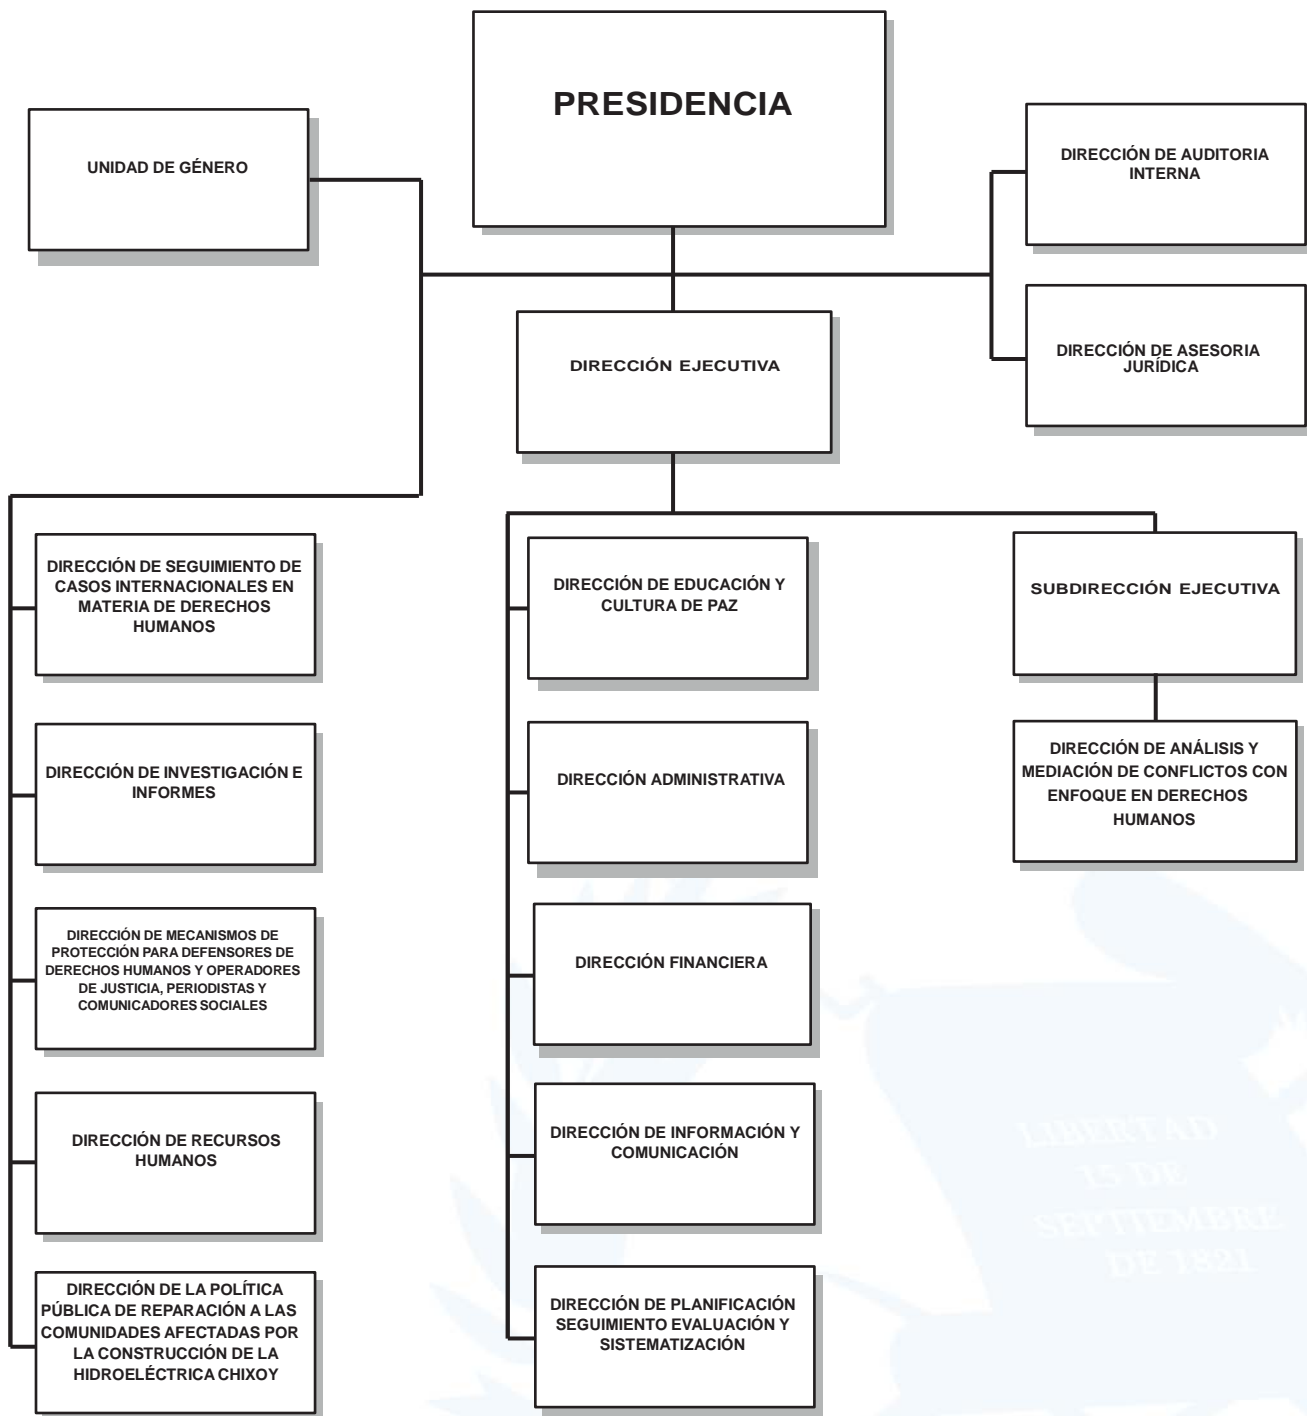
PRESIDENCIA

UNIDAD DE GÉNERO

DIRECCIÓN DE AUDITORIA INTERNA

DIRECCIÓN DE ASESORIA JURÍDICA

DIRECCIÓN EJECUTIVA

DIRECCIÓN DE SEGUIMIENTO DE CASOS INTERNACIONALES EN MATERIA DE DERECHOS HUMANOS

DIRECCIÓN DE INVESTIGACIÓN E INFORMES

DIRECCIÓN DE MECANISMOS DE PROTECCIÓN PARA DEFENSORES DE DERECHOS HUMANOS Y OPERADORES DE JUSTICIA, PERIODISTAS Y COMUNICADORES SOCIALES

DIRECCIÓN DE RECURSOS HUMANOS

DIRECCIÓN DE LA POLÍTICA PÚBLICA DE REPARACIÓN A LAS COMUNIDADES AFECTADAS POR LA CONSTRUCCIÓN DE LA HIDROELÉCTRICA CHIXOY

DIRECCIÓN DE EDUCACIÓN Y CULTURA DE PAZ

DIRECCIÓN ADMINISTRATIVA

DIRECCIÓN FINANCIERA

DIRECCIÓN DE INFORMACIÓN Y COMUNICACIÓN

DIRECCIÓN DE PLANIFICACIÓN SEGUIMIENTO EVALUACIÓN Y SISTEMATIZACIÓN

SUBDIRECCIÓN EJECUTIVA

DIRECCIÓN DE ANÁLISIS Y MEDIACIÓN DE CONFLICTOS CON ENFOQUE EN DERECHOS HUMANOS

LIBERTAD 15 DE SEPTIEMBRE DE 1821